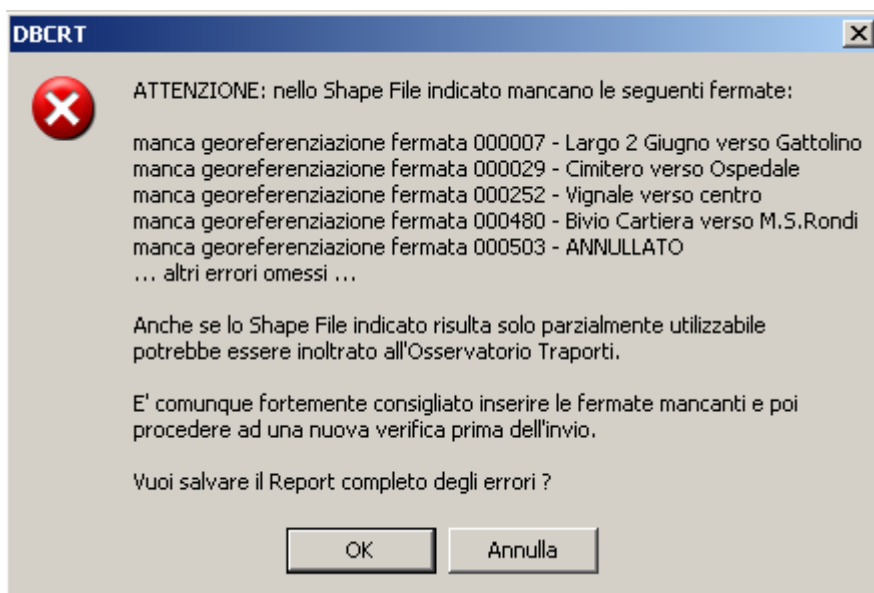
DBCRT

ATTENZIONE: nello Shape File indicato mancano le seguenti fermate:

manca georeferenziazione fermata 000007 - Largo 2 Giugno verso Gattolino
manca georeferenziazione fermata 000029 - Cimitero verso Ospedale
manca georeferenziazione fermata 000252 - Vignale verso centro
manca georeferenziazione fermata 000480 - Bivio Cartiera verso M.S.Rondi
manca georeferenziazione fermata 000503 - ANNULLATO
... altri errori omessi ...

Anche se lo Shape File indicato risulta solo parzialmente utilizzabile potrebbe essere inoltrato all'Osservatorio Traporti.

E' comunque fortemente consigliato inserire le fermate mancanti e poi procedere ad una nuova verifica prima dell'invio.

Vuoi salvare il Report completo degli errori ?

OK

Annulla